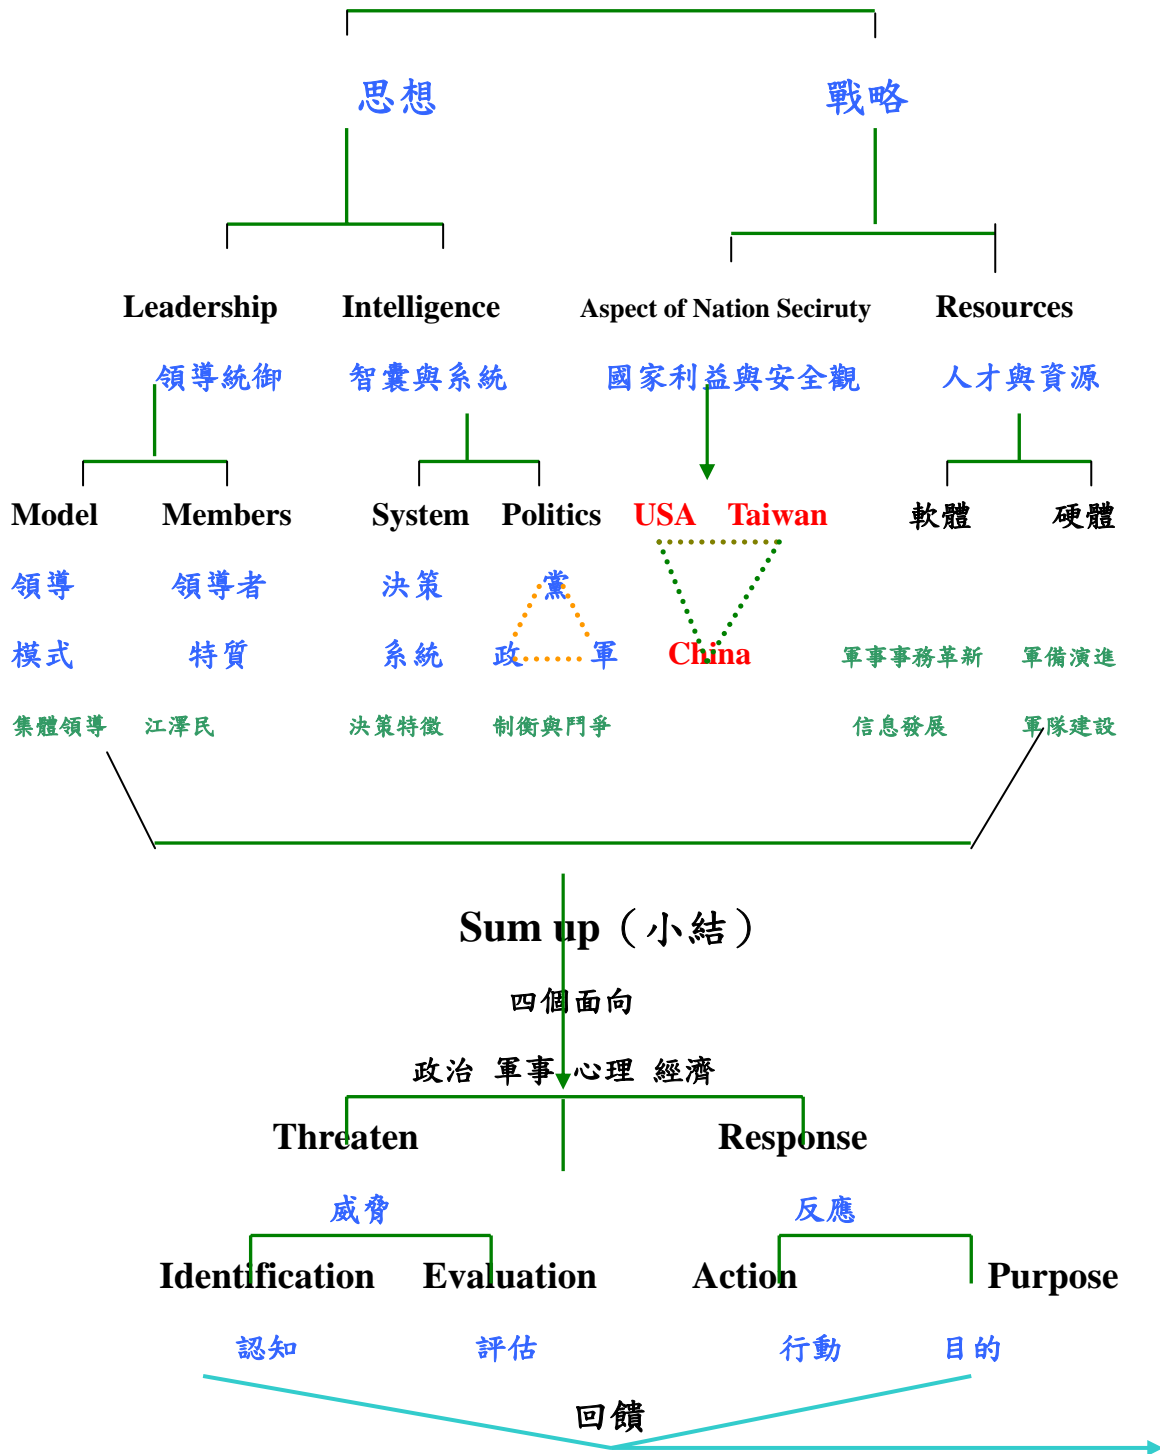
思想

戰略

Leadership

領導統御

Intelligence

智囊與系統

Aspect of Nation Seciruty

國家利益與安全觀

Resources

人才與資源

Model

領導

模式

集體領導

Members

領導者

特質

江澤民

System

決策

系統

決策特徵

Politics

黨

政

軍

制衡與鬥爭

USA

Taiwan

China

軟體

硬體

軍事事務革新

信息發展

軍備演進

軍隊建設

Sum up（小結）

四個面向

政治 軍事 心理 經濟

Threaten

威脅

Identification

認知

Evaluation

評估

Response

反應

Action

行動

Purpose

目的

回饋